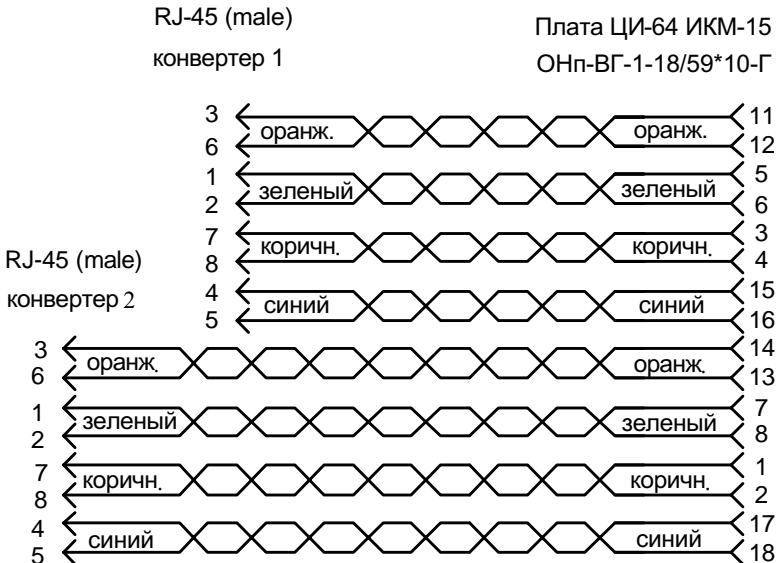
RJ-45 (male)
конвертер 1

Плата ЦИ-64 ИКМ-15
ОНп-ВГ-1-18/59*10-Г

3 оранж. оранж. 11
6 12
1 зеленый зеленый 5
2 6
7 коричн. коричн. 3
8 4
4 синий синий 15
5 16

RJ-45 (male)
конвертер 2

3 оранж. оранж. 14
6 13
1 зеленый зеленый 7
2 8
7 коричн. коричн. 1
8 2
4 синий синий 17
5 18